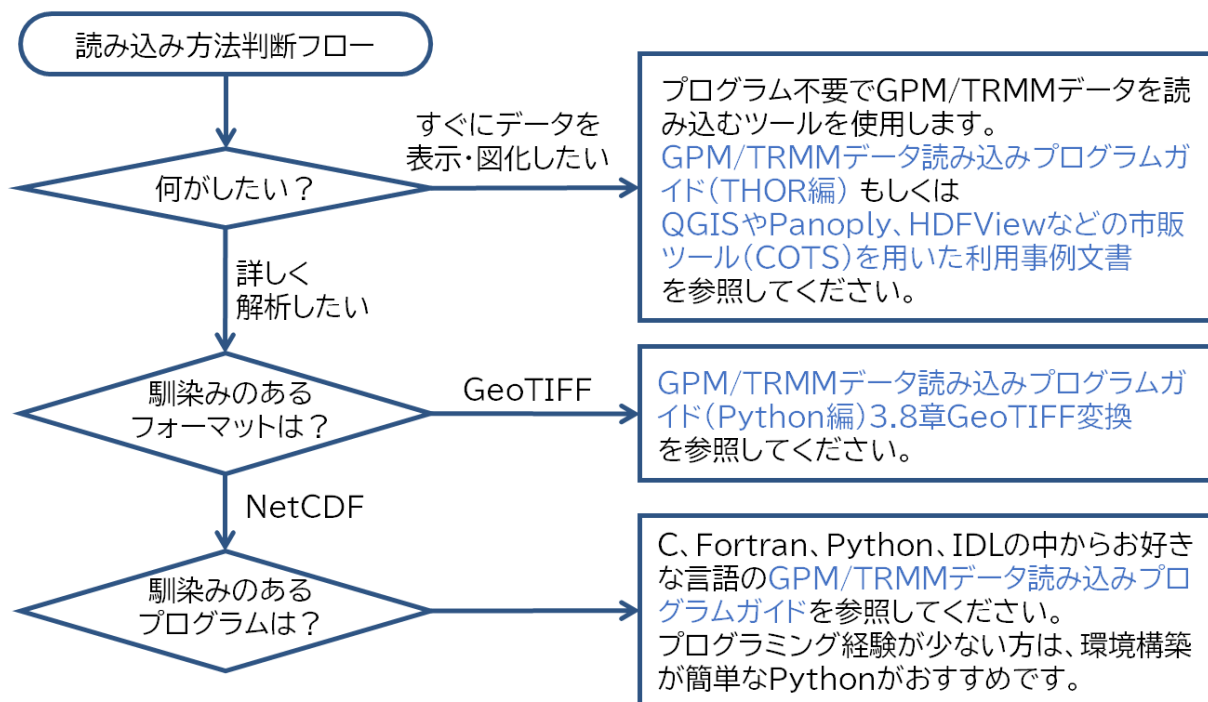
読み込み方法判断フロー

何がしたい？

すぐにデータを表示・図化したい

プログラム不要でGPM/TRMMデータを読み込むツールを使用します。GPM/TRMMデータ読み込みプログラムガイド（THOR編） もしくはQGISやPanoply、HDFViewなどの市販ツール（COTS）を用いた利用事例文書を参照してください。

詳しく解析したい

馴染みのあるフォーマットは？

GeoTIFF

GPM/TRMMデータ読み込みプログラムガイド（Python編）3.8章GeoTIFF変換を参照してください。

NetCDF

馴染みのあるプログラムは？

C、Fortran、Python、IDLの中からお好きな言語のGPM/TRMMデータ読み込みプログラムガイドを参照してください。プログラミング経験が少ない方は、環境構築が簡単なPythonがおすすめです。